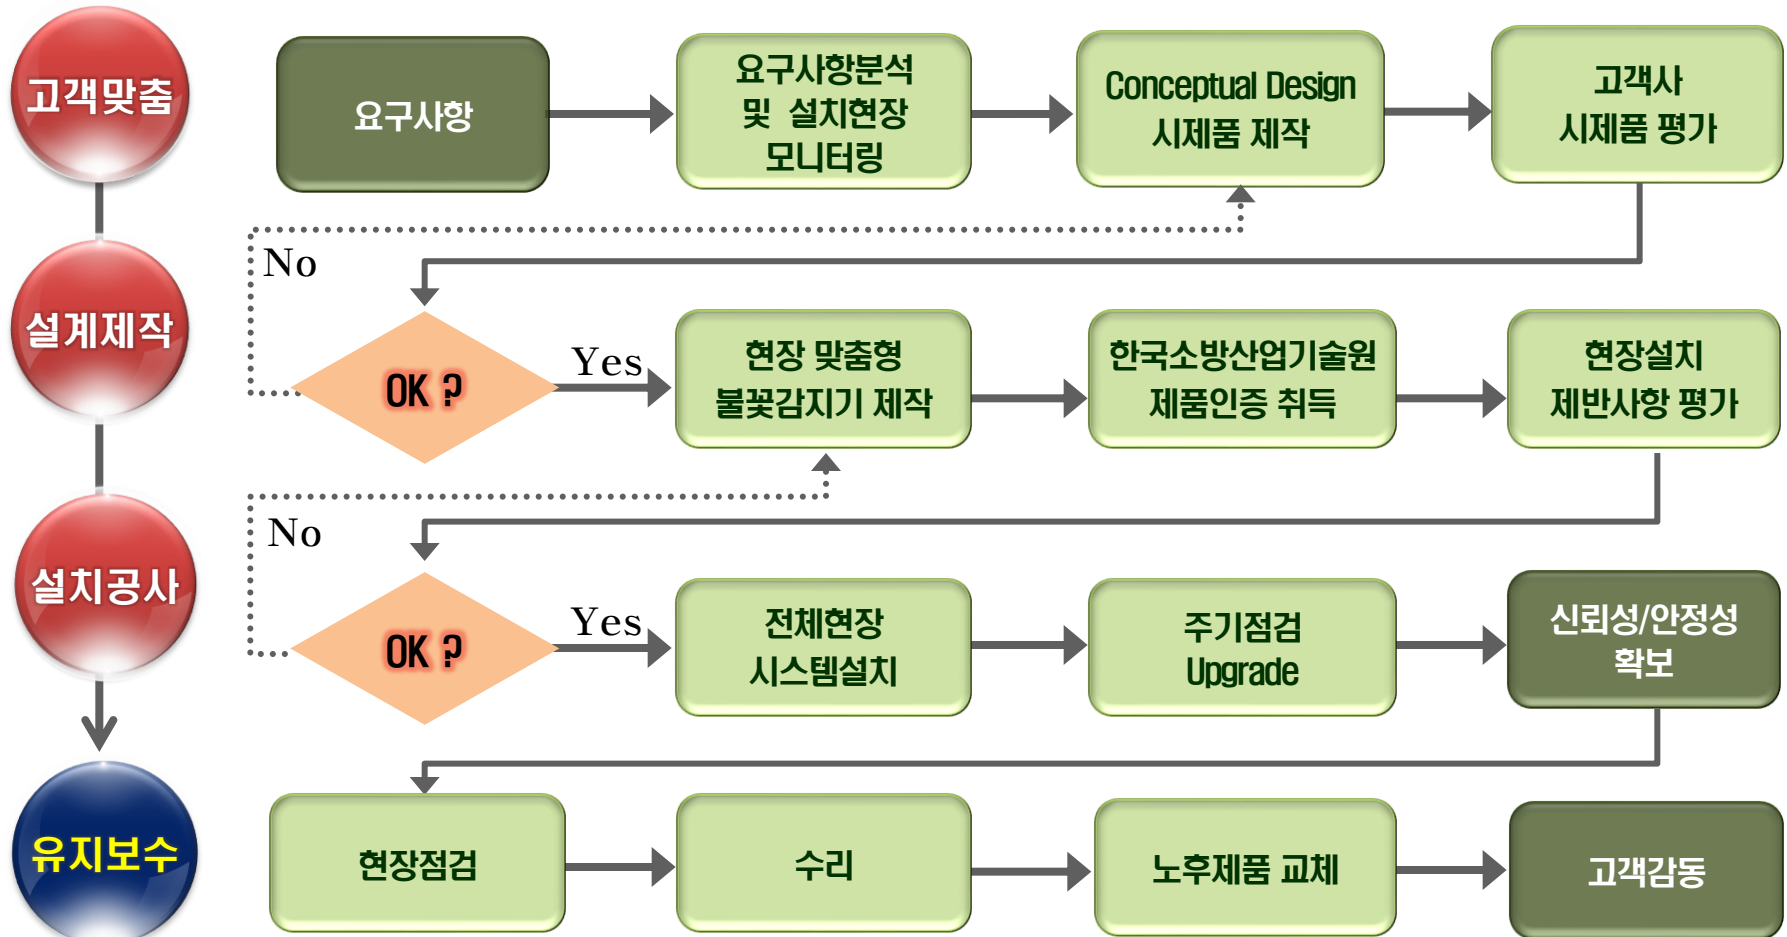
고객맞춤

요구사항

요구사항분석 및 설치현장 모니터링

Conceptual Design 시제품 제작

고객사 시제품 평가

No

설계제작

OK ?

Yes

현장 맞춤형 불꽃감지기 제작

한국소방산업기술원 제품인증 취득

현장설치 제반사항 평가

No

설치공사

OK ?

Yes

전체현장 시스템설치

주기점검 Upgrade

신뢰성/안정성 확보

유지보수

현장점검

수리

노후제품 교체

고객감동